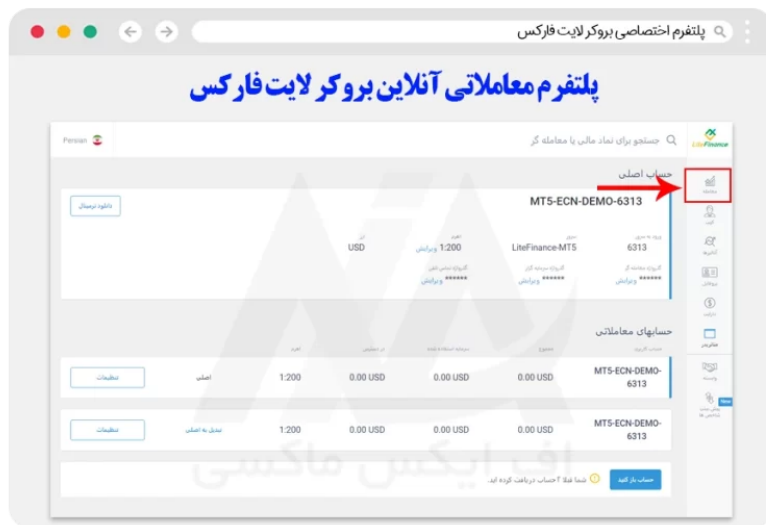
پلتفرم اختصاصی بروکر لایت فارکس

پلتفرم معاملاتی آنلاین بروکر لایت فارکس

LiteFinance

جستجو برای نماد مالی یا معامله گر

Persian

حساب اصلی

MT5-ECN-DEMO-6313

دانلود ترمینال

6313

LiteFinance-MT5

1:200

USD

ویرایش

ویرایش

******

******

ویرایش

ویرایش

حسابهای معاملاتی

| MT5-ECN-DEMO-6313 | 0.00 USD | 0.00 USD | 0.00 USD | 1:200 | اصلی | تنظیمات |
|---|---|---|---|---|---|---|
| MT5-ECN-DEMO-6313 | 0.00 USD | 0.00 USD | 0.00 USD | 1:200 | تبدیل به اصلی | تنظیمات |

حساب باز کنید

شما قبلا ۲ حساب دریافت کرده اید.

New

اف ایکس ماکسی